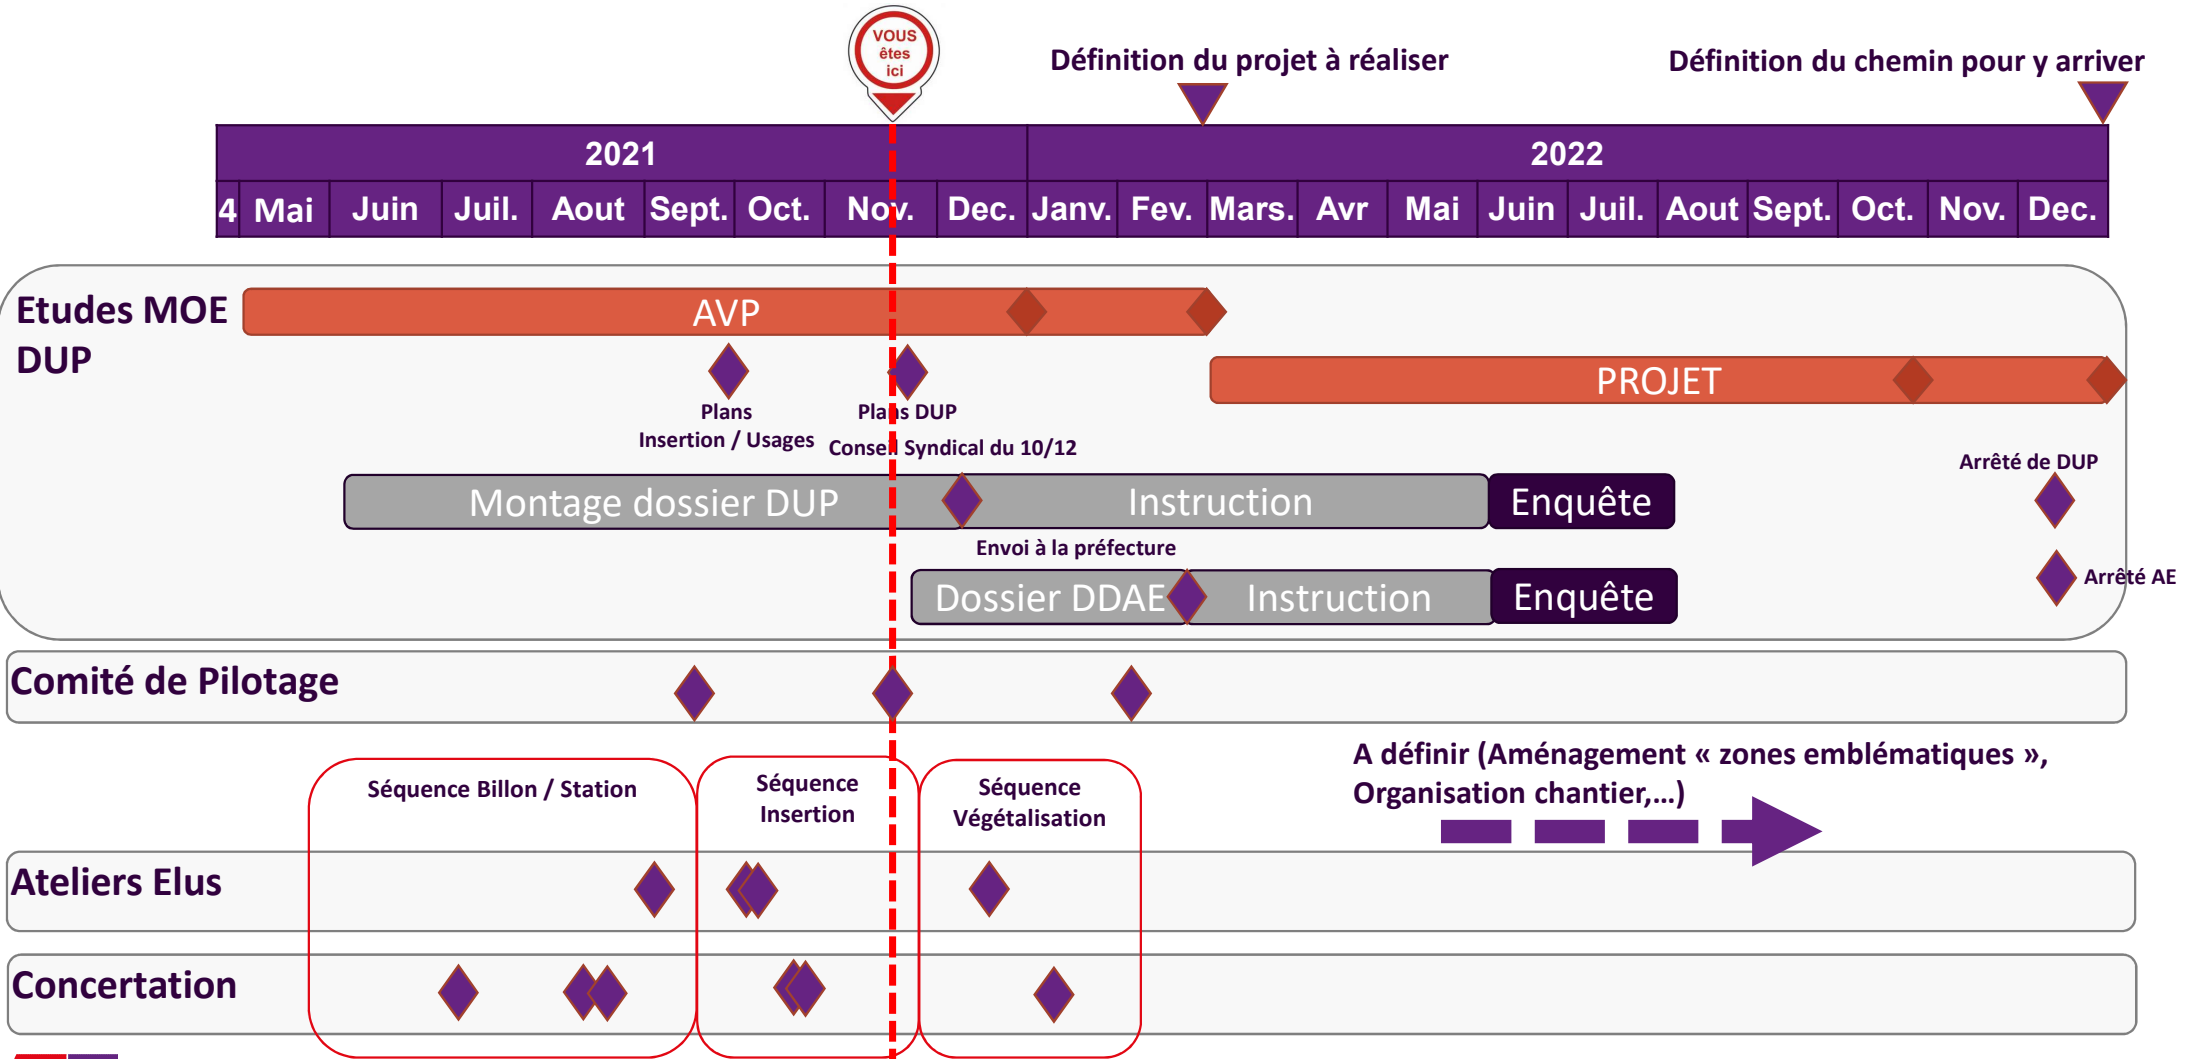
VOUS êtes ici

Définition du projet à réaliser

Définition du chemin pour y arriver

| 2021 | | | | | | | | | 2022 | | | | | | | | | | | |
|---|---|---|---|---|---|---|---|---|---|---|---|---|---|---|---|---|---|---|---|---|
| 4 | Mai | Juin | Juil. | Aout | Sept. | Oct. | Nov. | Dec. | Janv. | Fev. | Mars. | Avr | Mai | Juin | Juil. | Aout | Sept. | Oct. | Nov. | Dec. |

Etudes MOE DUP

AVP

PROJET

Plans Insertion / Usages

Plans DUP Conseil Syndical du 10/12

Arrêté de DUP

Montage dossier DUP

Instruction

Enquête

Envoi à la préfecture

Arrêté AE

Dossier DDAE

Instruction

Enquête

Comité de Pilotage

A définir (Aménagement « zones emblématiques », Organisation chantier,…)

Séquence Billon / Station

Séquence Insertion

Séquence Végétalisation

Ateliers Elus

Concertation